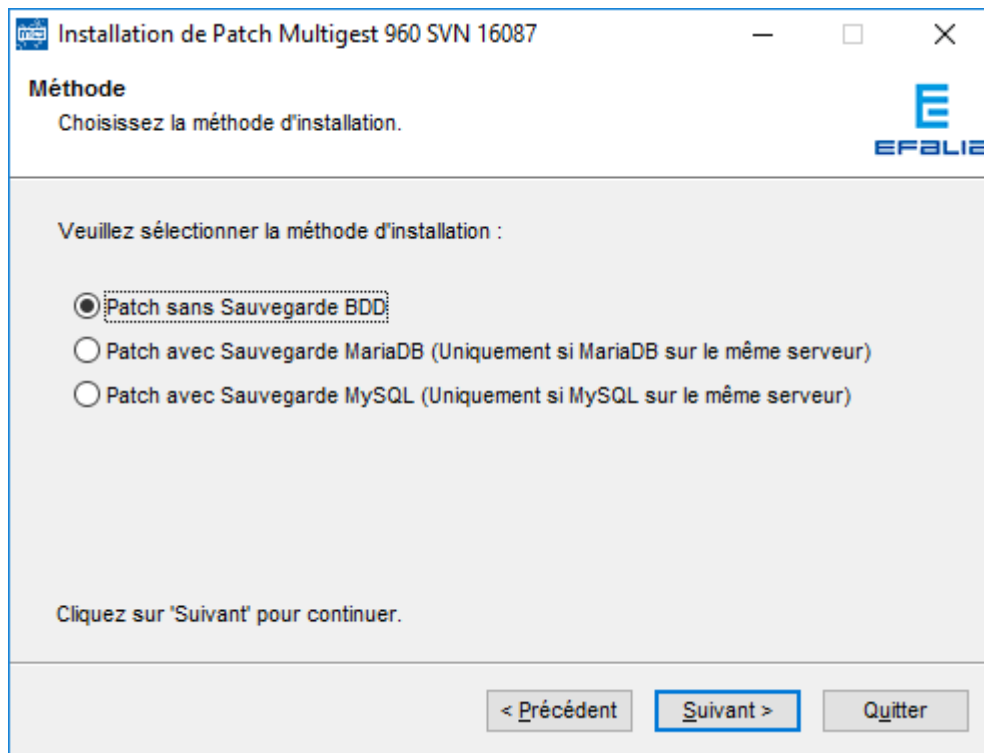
Installation de Patch Multigest 960 SVN 16087

Méthode

Choisissez la méthode d'installation.

EFALIA

Veuillez sélectionner la méthode d'installation :

Patch sans Sauvegarde BDD

Patch avec Sauvegarde MariaDB (Uniquement si MariaDB sur le même serveur)

Patch avec Sauvegarde MySQL (Uniquement si MySQL sur le même serveur)

Cliquez sur 'Suivant' pour continuer.

< Précédent Suivant > Quitter